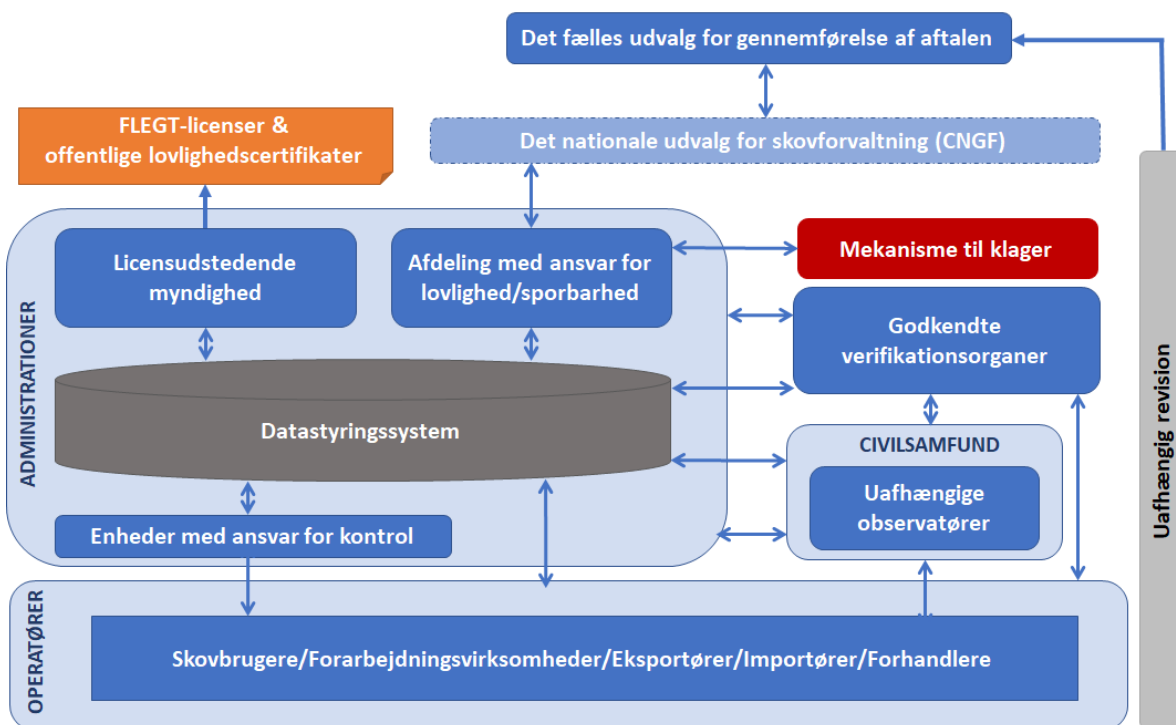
Det fælles udvalg for gennemførelse af aftalen

FLEGT-licenser & offentlige lovlighedscertifikater

Det nationale udvalg for skovforvaltning (CNGF)

ADMINISTRATIONER

Licensudstedende myndighed

Afdeling med ansvar for lovlighed/sporbarhed

Mekanisme til klager

Godkendte verifikationsorganer

Datastyringssystem

CIVILSAMFUND

Uafhængige observatører

Enheder med ansvar for kontrol

Uafhængig revision

OPERATØRER

Skovbrugere/Forarbejdningsvirksomheder/Eksportører/Importører/Forhandlere